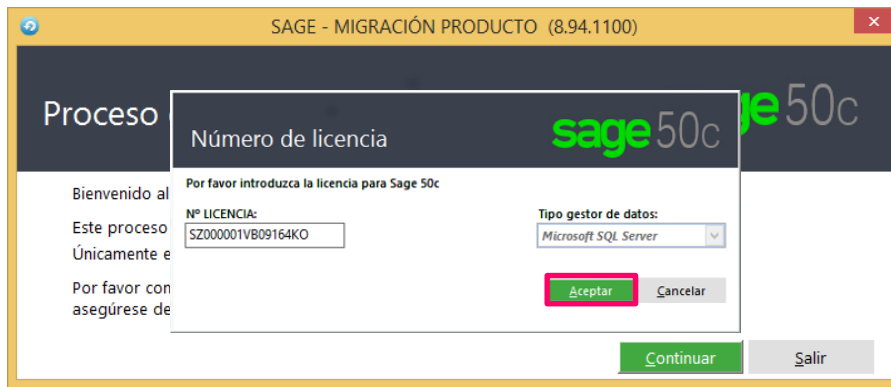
SAGE - MIGRACIÓN PRODUCTO (8.94.1100)

Proceso

ge 50c

Bienvenido al

Este proceso

Únicamente e

Por favor con

asegúrese de

Número de licencia

sage 50c

Por favor introduzca la licencia para Sage 50c

Nº LICENCIA:

SZ000001VB09164KO

Tipo gestor de datos:

Microsoft SQL Server

Aceptar

Cancelar

Continuar

Salir